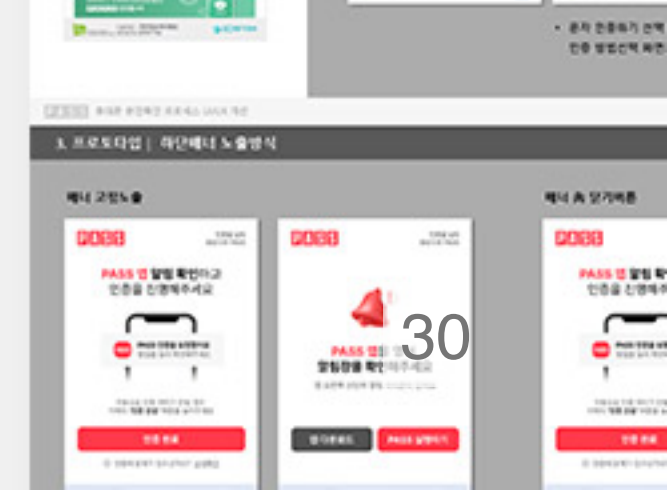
3. 프로토타입 | 하단배너 노출방식

배너 고정노출

배너 X 닫기버튼

PASS

PASS 앱 알림 확인하고 인증을 진행해주세요

인증 완료

PASS

PASS 앱의 알림창을 확인해주세요

30

앱 다운로드

PASS 실행하기

PASS

PASS 앱 알림 확인하고 인증을 진행해주세요

인증 완료